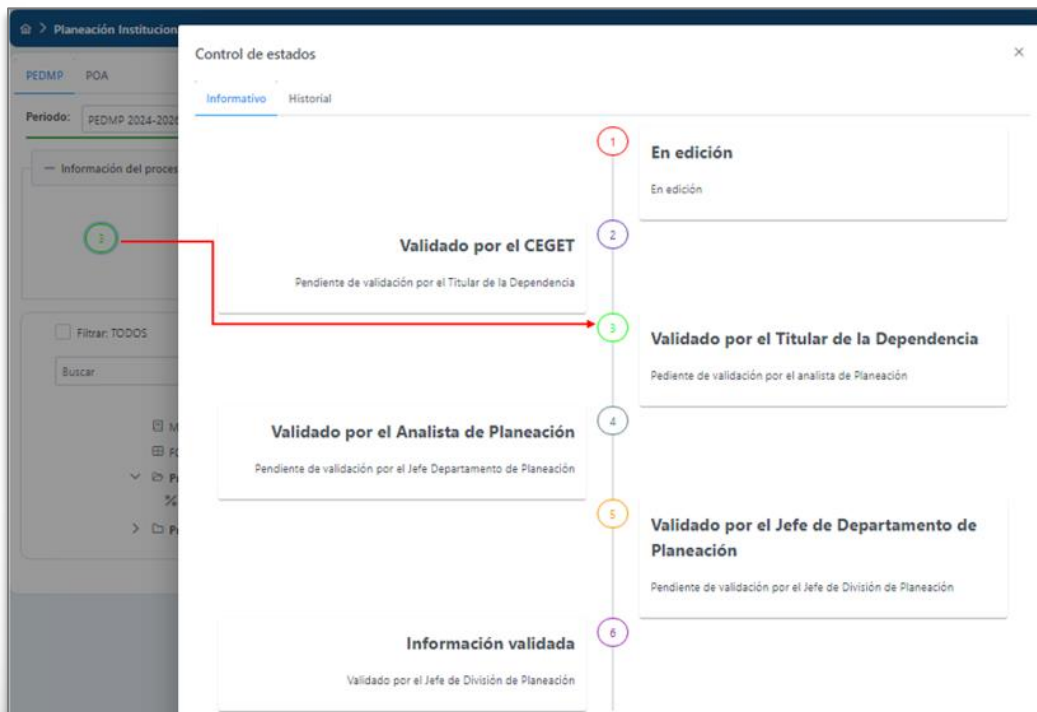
> Planeación Institucion

PEDMP POA

Periodo: PEDMP 2024-2026

— Información del proces

3

Filtrar: TODOS

Buscar

Control de estados

×

Informativo Historial

1

En edición

En edición

2

Validado por el CEGET

Pendiente de validación por el Titular de la Dependencia

3

Validado por el Titular de la Dependencia

Pediente de validación por el analista de Planeación

4

Validado por el Analista de Planeación

Pendiente de validación por el Jefe Departamento de Planeación

5

Validado por el Jefe de Departamento de Planeación

Pendiente de validación por el Jefe de División de Planeación

6

Información validada

Validado por el Jefe de División de Planeación